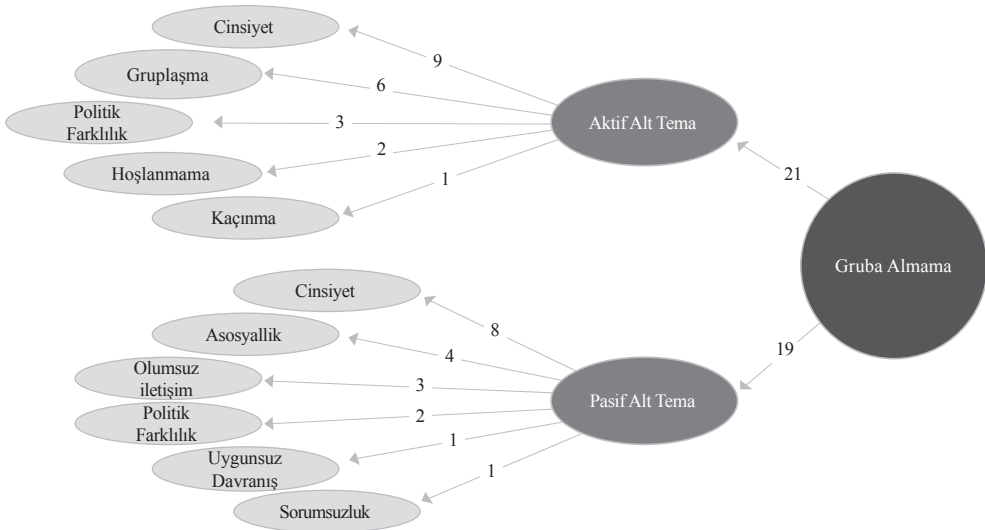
Gruba Almama

21

Aktif Alt Tema

9
Cinsiyet

6
Gruplaşma

3
Politik Farklılık

2
Hoşlanmama

1
Kaçınma

19

Pasif Alt Tema

8
Cinsiyet

4
Asosyallik

3
Olumsuz iletişim

2
Politik Farklılık

1
Uygunsuz Davranış

1
Sorumsuzluk